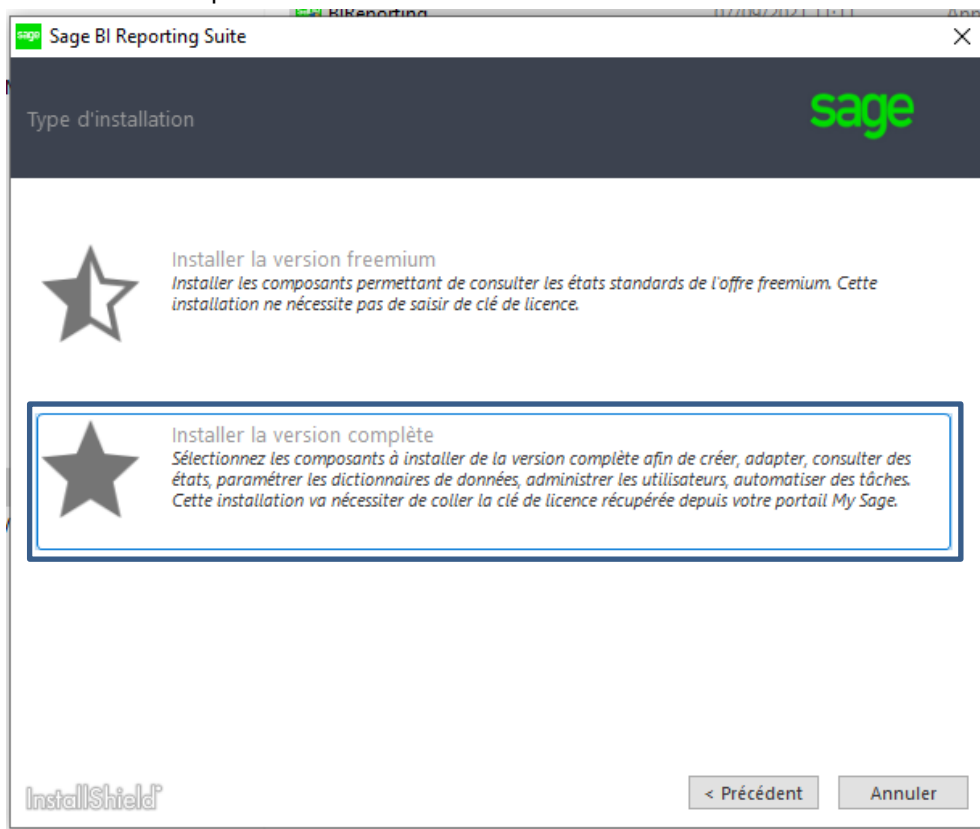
BIReporting 02/09/2021 11:11 App

sage Sage BI Reporting Suite

Type d'installation

sage

Installer la version freemium
Installer les composants permettant de consulter les états standards de l'offre freemium. Cette installation ne nécessite pas de saisir de clé de licence.

Installer la version complète
Sélectionnez les composants à installer de la version complète afin de créer, adapter, consulter des états, paramétrer les dictionnaires de données, administrer les utilisateurs, automatiser des tâches. Cette installation va nécessiter de coller la clé de licence récupérée depuis votre portail My Sage.

InstallShield

< Précédent

Annuler